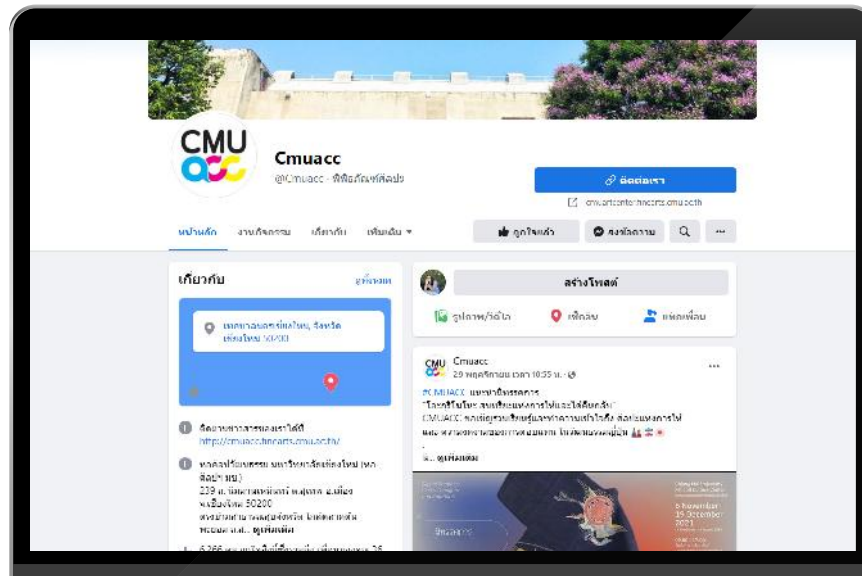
CMU acc

Cmuacc
@Cmuacc · พิพิธภัณฑ์ศิลปะ

ติดต่อเรา
cmu.artcenter.finearts.cmu.ac.th

หน้าหลัก งานกิจกรรม เกี่ยวกับ เพิ่มเติม ▾

ถูกใจแล้ว ส่งข้อความ ···

เกี่ยวกับ ดูทั้งหมด

เทศบาลนครเชียงใหม่, จังหวัดเชียงใหม่ 50200

ติดตามข่าวสารของเราได้ที่ http://cmuacc.finearts.cmu.ac.th/

หอศิลปวัฒนธรรม มหาวิทยาลัยเชียงใหม่ (หอศิลป์ มช.) 239 ถ.นิมมานเหมินท์ ต.สุเทพ อ.เมือง จ.เชียงใหม่ 50200 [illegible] ... ดูเพิ่มเติม

สร้างโพสต์

รูปภาพ/วิดีโอ เช็คอิน แท็กเพื่อน

Cmuacc
29 พฤศจิกายน เวลา 10:35 น. ·

#CMUACC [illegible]
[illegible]
CMUACC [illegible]
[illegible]

... ดูเพิ่มเติม

5 November - 19 December 2021